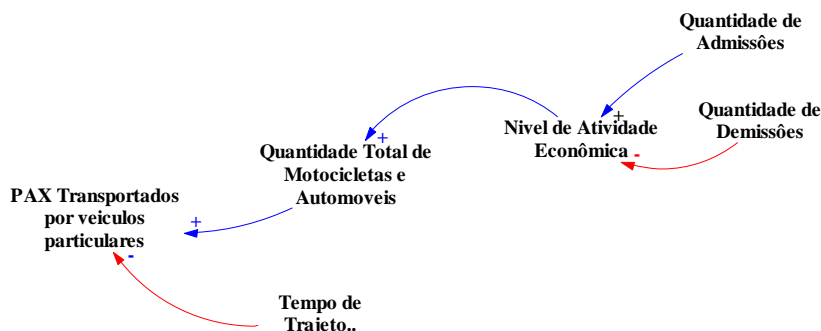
Quantidade de Admissôes

Quantidade de Demissões

Nivel de Atividade Econômica

Quantidade Total de Motocicletas e Automoveis

PAX Transportados por veiculos particulares

Tempo de Trajeto..

+

+

+

-

-